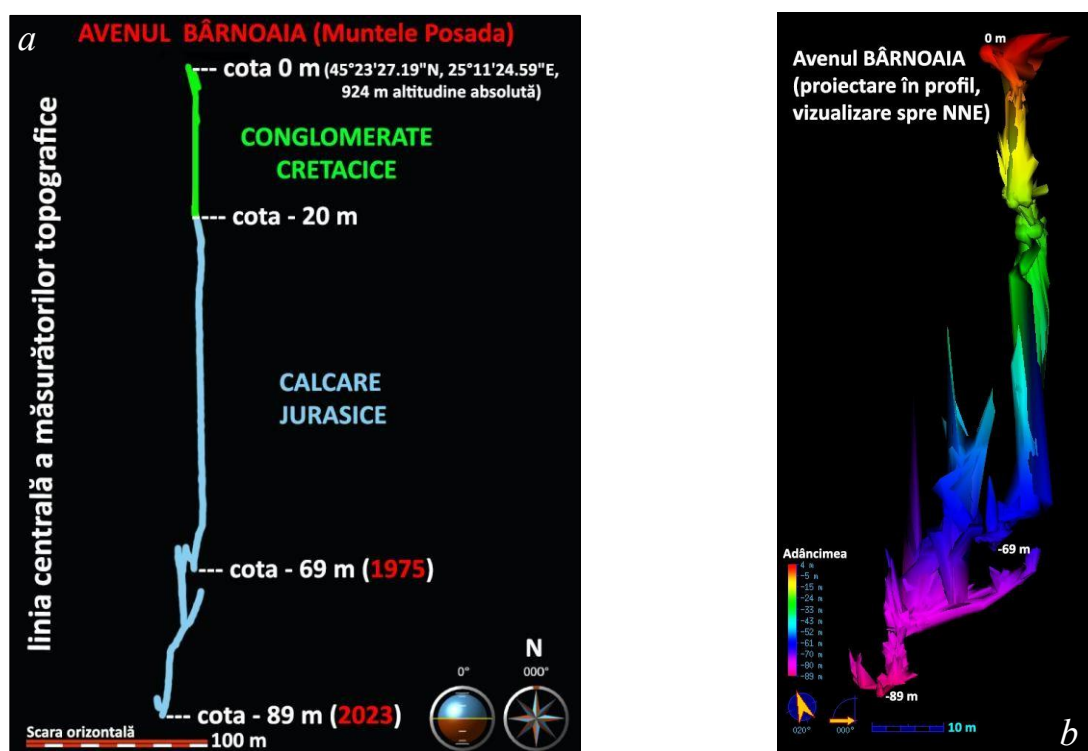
a

AVENUL BÂRNOAIA (Muntele Posada)

--- cota 0 m (45°23'27.19"N, 25°11'24.59"E, 924 m altitudine absolută)

CONGLOMERATE CRETACICE

--- cota - 20 m

CALCARE JURASICE

--- cota - 69 m (1975)

--- cota - 89 m (2023)

linia centrală a măsurătorilor topografice

Scara orizontală
100 m

0°

N
000°

Avenul BÂRNOAIA (proiectare în profil, vizualizare spre NNE)

0 m

-69 m

-89 m

Adâncimea
4 m
-5 m
-15 m
-24 m
-33 m
-43 m
-52 m
-61 m
-70 m
-80 m
-89 m

020°

000°

10 m

b